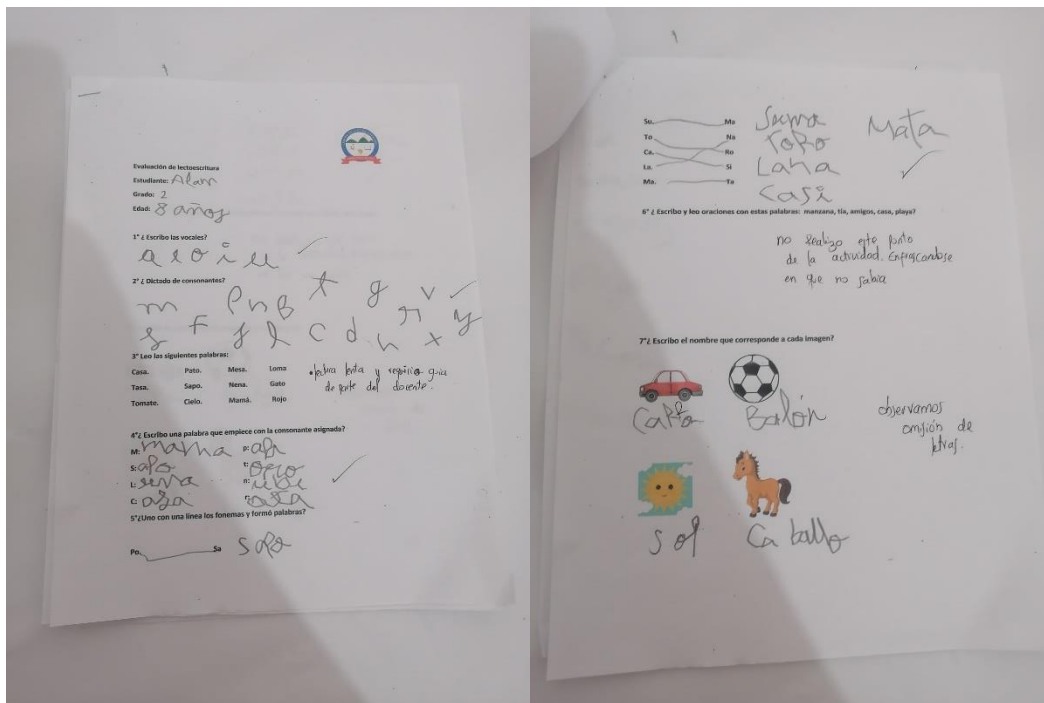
Evaluación de lectoescritura
Estudiante: Alann
Grado: 2
Edad: 8 años

1° ¿ Escribo las vocales?
a e o i u

2° ¿ Dictado de consonantes?
m p n b x g v
g f j l c d h t y

3° Leo las siguientes palabras:

| Casa. | Pato. | Mesa. | Loma |
|---|---|---|---|
| Tasa. | Sapo. | Nena. | Gato |
| Tomate. | Cielo. | Mamá. | Rojo |

•palabra lenta y requiria guia de parte del docente.

4°¿ Escribo una palabra que empiece con la consonante asignada?
M: mama p: apa
S: apo t: oeto
L: suna n: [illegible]
C: aza r: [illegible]

5°¿Uno con una línea los fonemas y formó palabras?

Po. Sa Sopa

Su. Ma
To Na
Ca. Ro
La. Si
Ma. Ta

Suma Mata
Toro
Lana
Casi

6° ¿ Escribo y leo oraciones con estas palabras: manzana, tía, amigos, casa, playa?

no realizo este punto de la actividad. Enfocandose en que no sabia

7°¿ Escribo el nombre que corresponde a cada imagen?

Carro Balón
observamos omisión de letras.

Sol Caballo